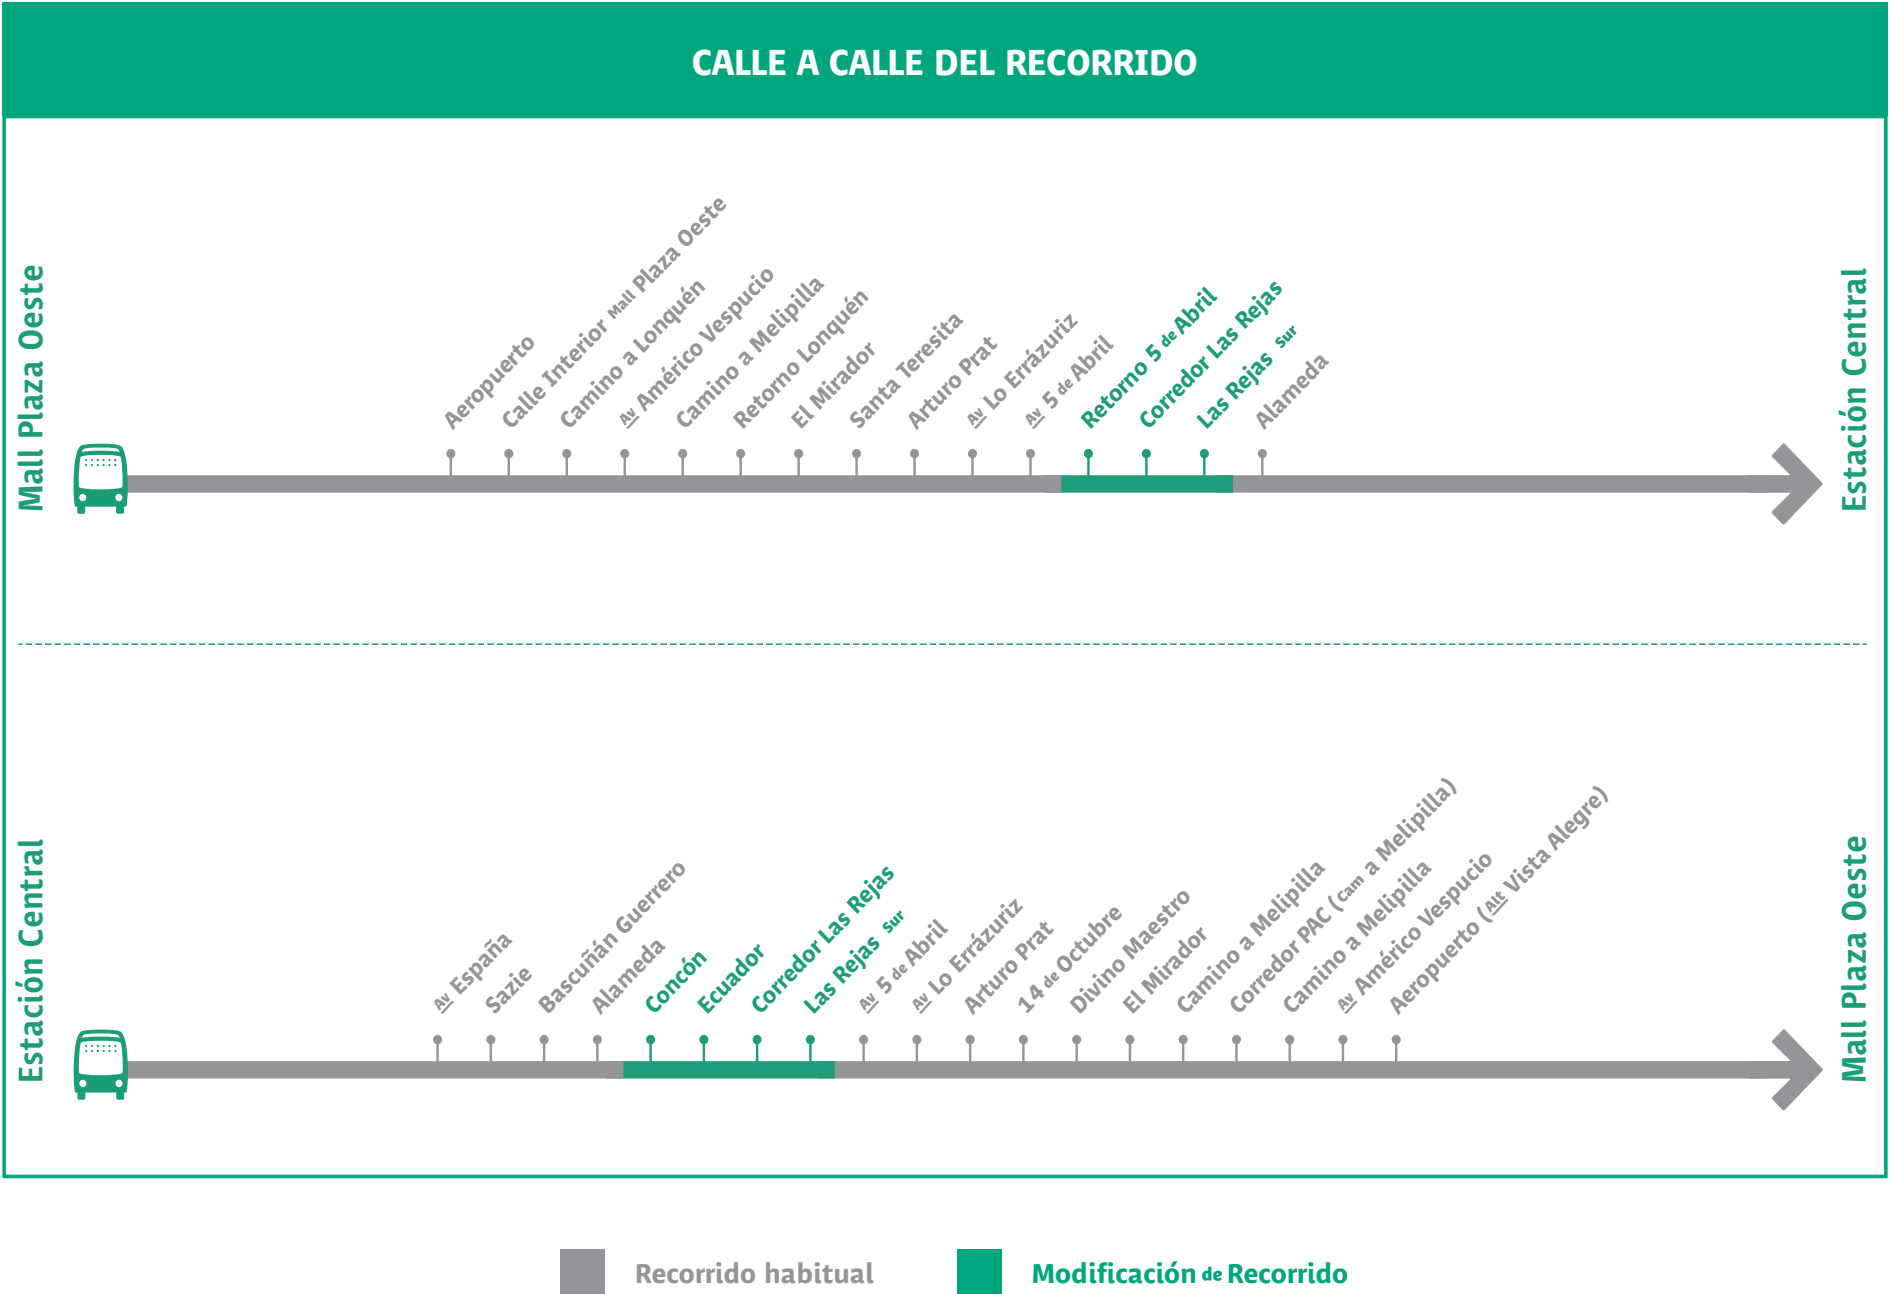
CALLE A CALLE DEL RECORRIDO

Mall Plaza Oeste

Aeropuerto
Calle Interior Mall Plaza Oeste
Camino a Lonquén
Av Américo Vespucio
Camino a Melipilla
Retorno Lonquén
El Mirador
Santa Teresita
Arturo Prat
Av Lo Errázuriz
Av 5 de Abril
Retorno 5 de Abril
Corredor Las Rejas
Las Rejas Sur
Alameda

Estación Central

Estación Central

Av España
Sazie
Bascuñán Guerrero
Alameda
Concón
Ecuador
Corredor Las Rejas
Las Rejas Sur
Av 5 de Abril
Av Lo Errázuriz
Arturo Prat
14 de Octubre
Divino Maestro
El Mirador
Camino a Melipilla
Corredor PAC (Cam a Melipilla)
Camino a Melipilla
Av Américo Vespucio
Aeropuerto (Alt Vista Alegre)

Mall Plaza Oeste

Recorrido habitual
Modificación de Recorrido